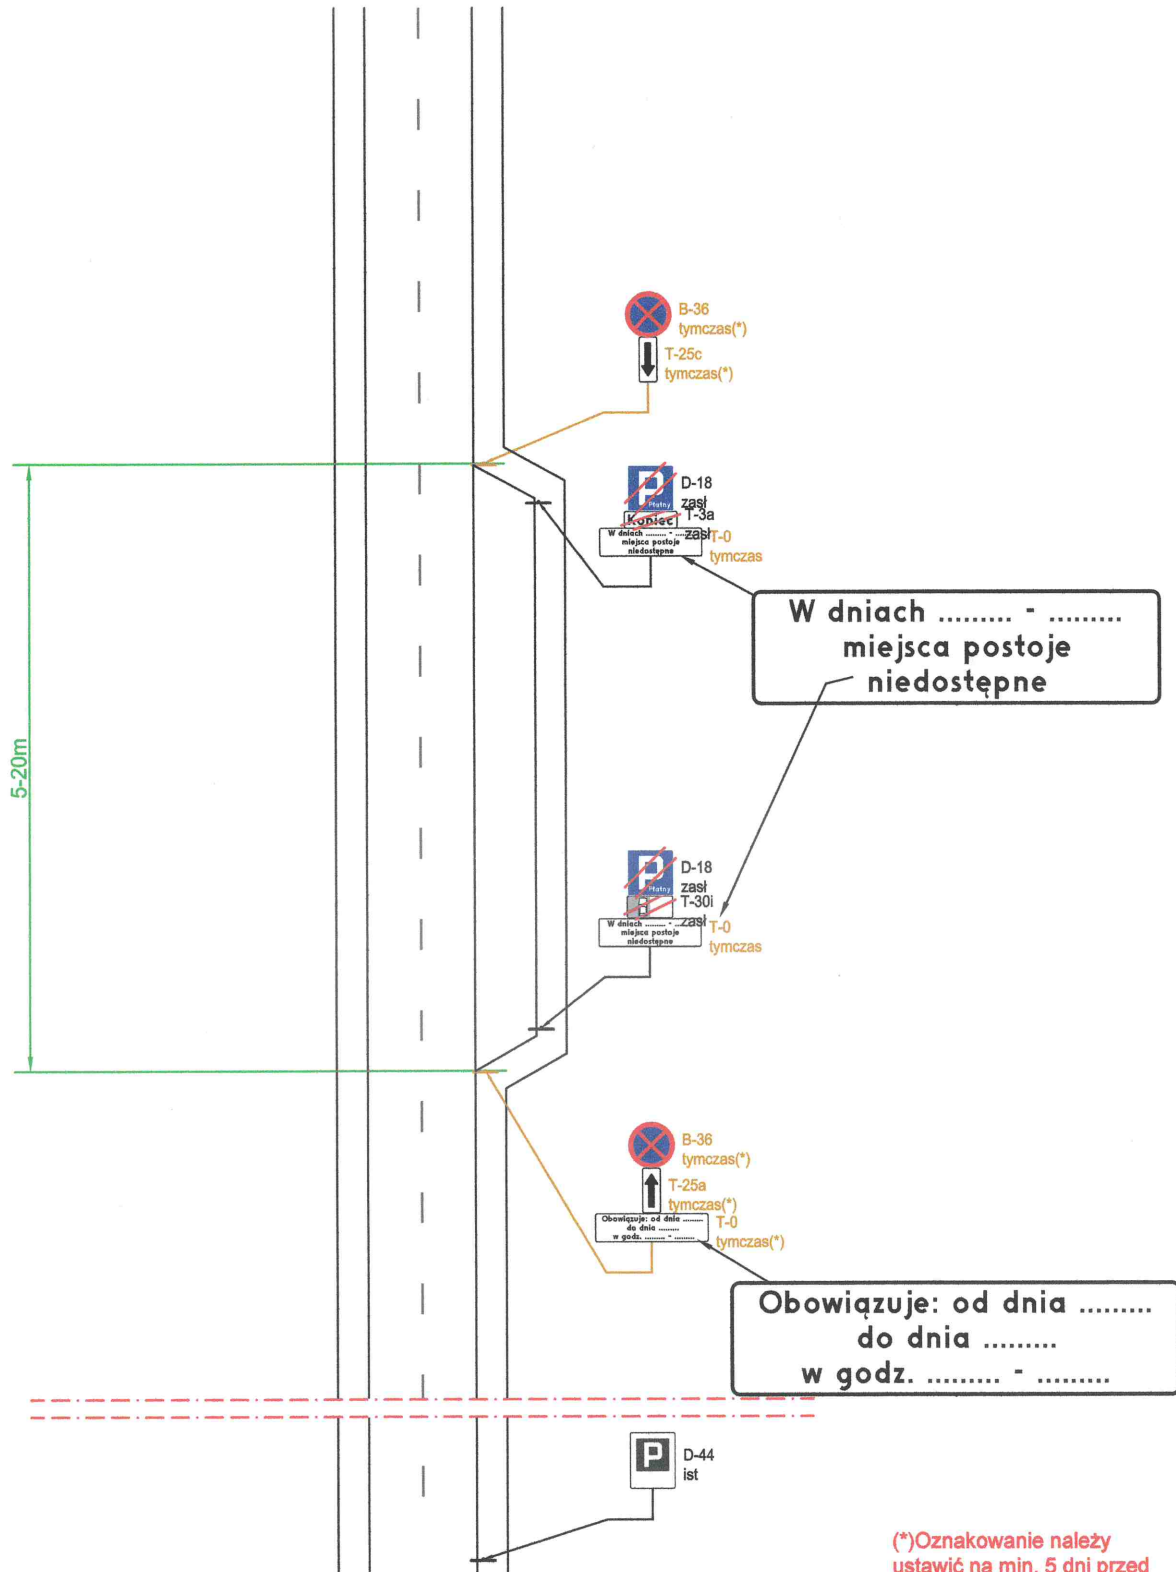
B-36
tymczas(*)
T-25c
tymczas(*)

5-20m

P
Płatny
D-18
zasł
Koniec
T-3a
zasł
W dniach ......... - .........
miejsca postoje
niedostępne
T-0
tymczas

W dniach ......... - .........
miejsca postoje
niedostępne

P
Płatny
D-18
zasł
T-30i
zasł
W dniach ......... - .........
miejsca postoje
niedostępne
T-0
tymczas

B-36
tymczas(*)
T-25a
tymczas(*)
Obowiązuje: od dnia .........
do dnia .........
w godz. ......... - .........
T-0
tymczas(*)

Obowiązuje: od dnia .........
do dnia .........
w godz. ......... - .........

P
D-44
ist

(*)Oznakowanie należy
ustawić na min. 5 dni przed